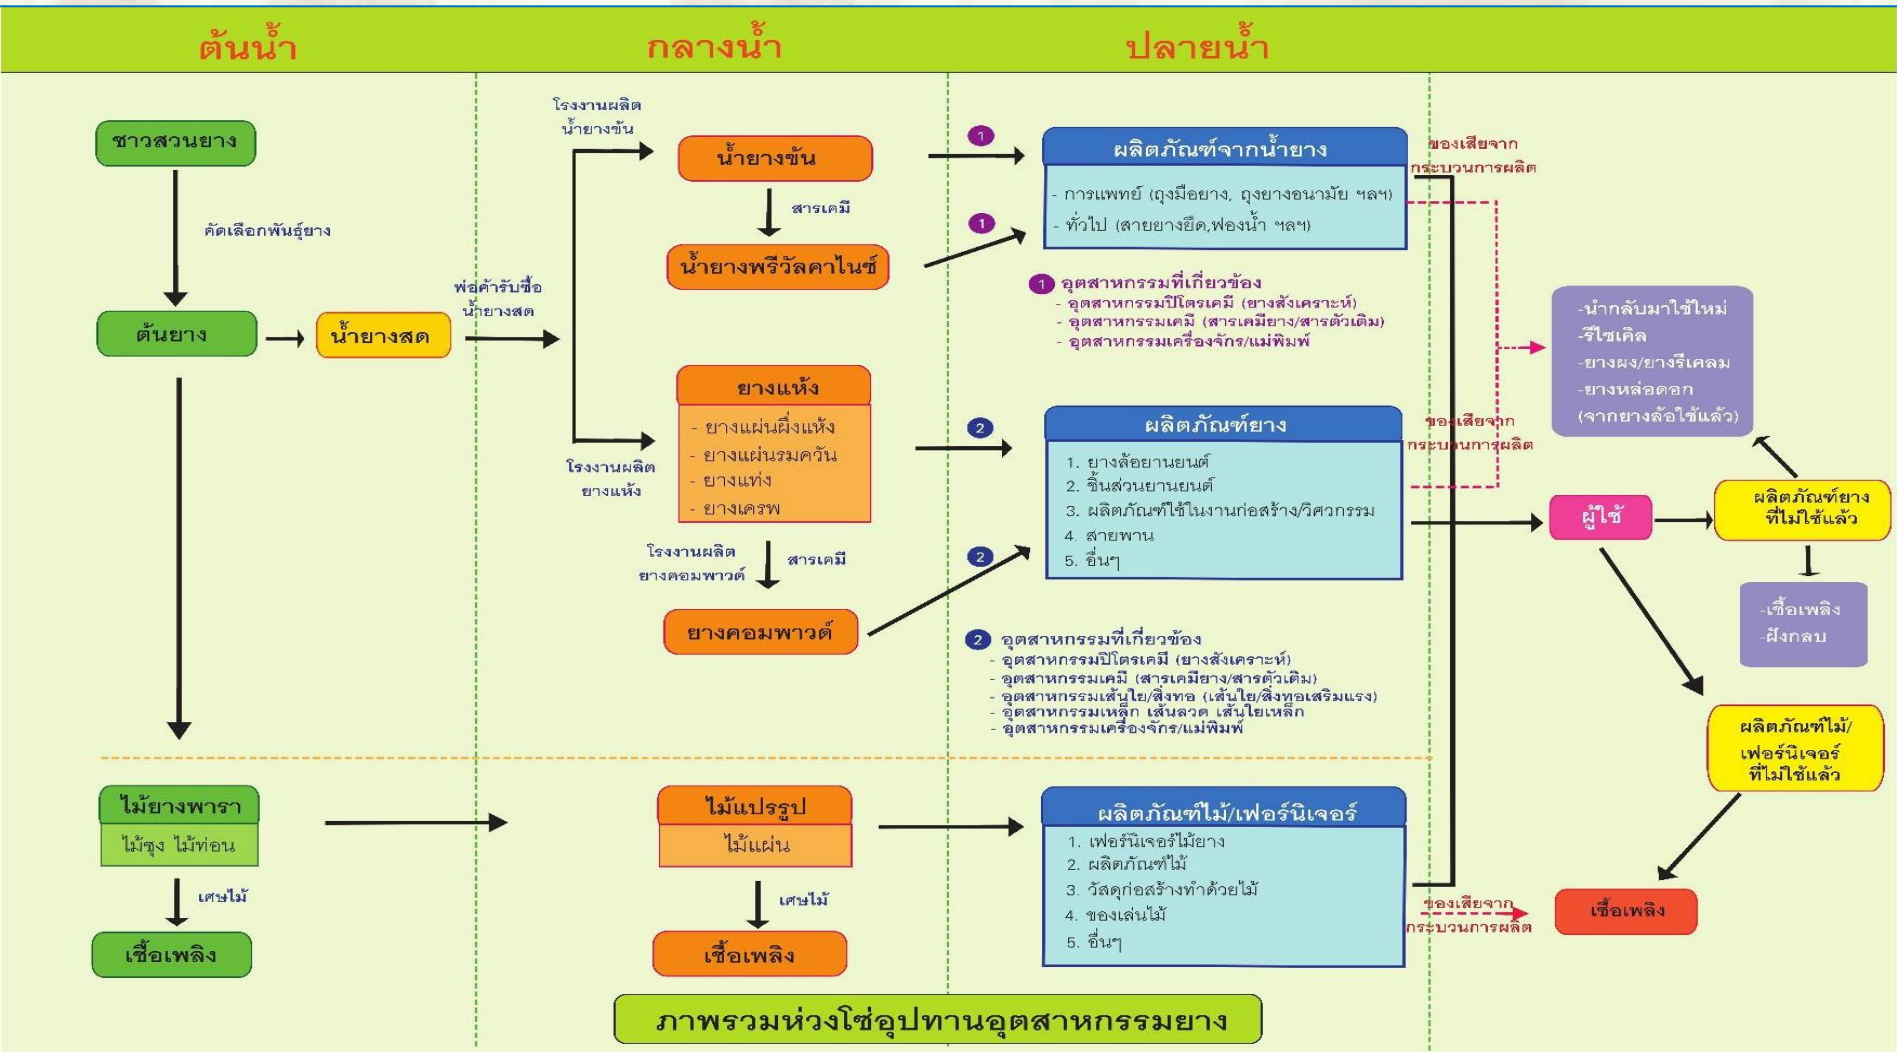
ต้นน้ำ

กลางน้ำ

ปลายน้ำ

ชาวสวนยาง

คัดเลือกพันธุ์ยาง

ต้นยาง

น้ำยางสด

พ่อค้ารับซื้อน้ำยางสด

โรงงานผลิตน้ำยางข้น

น้ำยางข้น

สารเคมี

น้ำยางพรีวัลคาไนซ์

ยางแห้ง
- ยางแผ่นผึ่งแห้ง
- ยางแผ่นรมควัน
- ยางแท่ง
- ยางเครพ

โรงงานผลิตยางแห้ง

โรงงานผลิตยางคอมพาวด์

สารเคมี

ยางคอมพาวด์

1

ผลิตภัณฑ์จากน้ำยาง
- การแพทย์ (ถุงมือยาง, ถุงยางอนามัย ฯลฯ)
- ทั่วไป (สายยางยืด,ฟองน้ำ ฯลฯ)

1 อุตสาหกรรมที่เกี่ยวข้อง
- อุตสาหกรรมปิโตรเคมี (ยางสังเคราะห์)
- อุตสาหกรรมเคมี (สารเคมียาง/สารตัวเติม)
- อุตสาหกรรมเครื่องจักร/แม่พิมพ์

2

ผลิตภัณฑ์ยาง
1. ยางล้อยานยนต์
2. ชิ้นส่วนยานยนต์
3. ผลิตภัณฑ์ใช้ในงานก่อสร้าง/วิศวกรรม
4. สายพาน
5. อื่นๆ

2 อุตสาหกรรมที่เกี่ยวข้อง
- อุตสาหกรรมปิโตรเคมี (ยางสังเคราะห์)
- อุตสาหกรรมเคมี (สารเคมียาง/สารตัวเติม)
- อุตสาหกรรมเส้นใย/สิ่งทอ (เส้นใย/สิ่งทอเสริมแรง)
- อุตสาหกรรมเหล็ก เส้นลวด เส้นใยเหล็ก
- อุตสาหกรรมเครื่องจักร/แม่พิมพ์

ของเสียจากกระบวนการผลิต

ของเสียจากกระบวนการผลิต

-นำกลับมาใช้ใหม่
-รีไซเคิล
-ยางผง/ยางรีเคลม
-ยางหล่อดอก
(จากยางล้อใช้แล้ว)

ผู้ใช้

ผลิตภัณฑ์ยางที่ไม่ใช้แล้ว

-เชื้อเพลิง
-ฝังกลบ

ผลิตภัณฑ์ไม้/เฟอร์นิเจอร์ที่ไม่ใช้แล้ว

ไม้ยางพารา
ไม้ซุง ไม้ท่อน

เศษไม้

เชื้อเพลิง

ไม้แปรรูป
ไม้แผ่น

เศษไม้

เชื้อเพลิง

ผลิตภัณฑ์ไม้/เฟอร์นิเจอร์
1. เฟอร์นิเจอร์ไม้ยาง
2. ผลิตภัณฑ์ไม้
3. วัสดุก่อสร้างทำด้วยไม้
4. ของเล่นไม้
5. อื่นๆ

ของเสียจากกระบวนการผลิต

เชื้อเพลิง

ภาพรวมห่วงโซ่อุปทานอุตสาหกรรมยาง